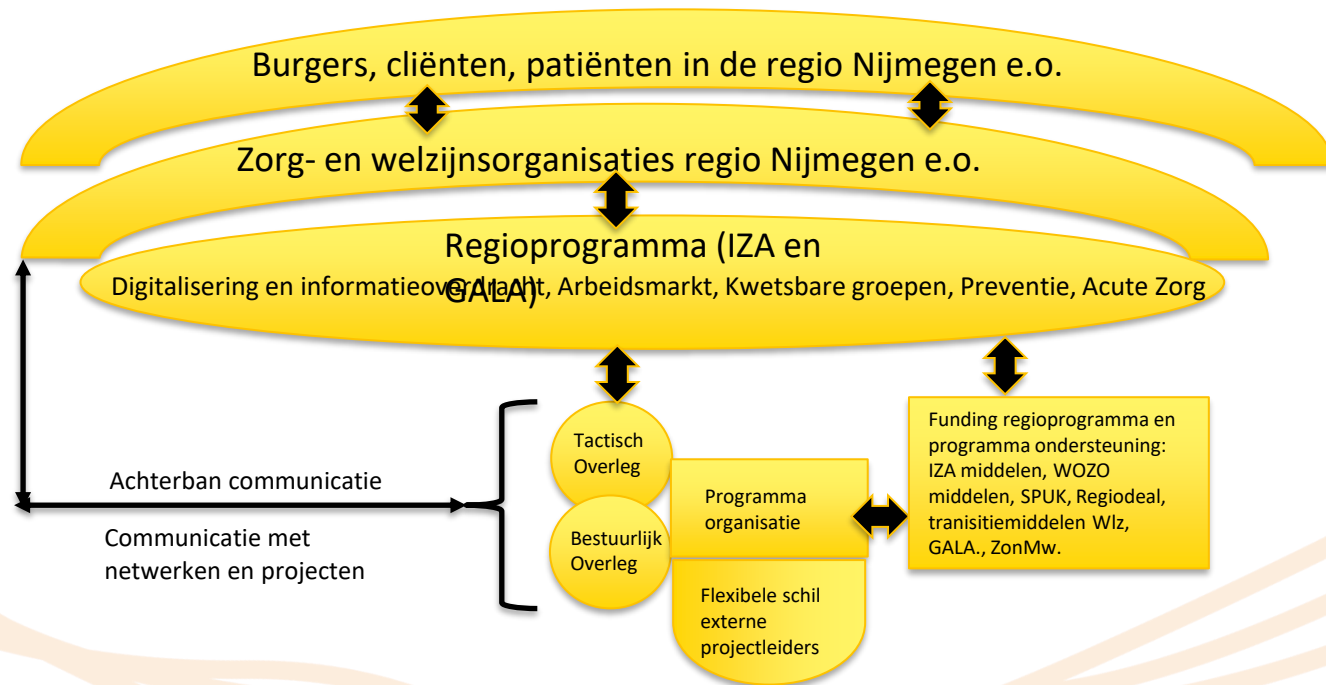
Burgers, cliënten, patiënten in de regio Nijmegen e.o.

Zorg- en welzijnsorganisaties regio Nijmegen e.o.

Regioprogramma (IZA en GALA)

Digitalisering en informatieoverdracht, Arbeidsmarkt, Kwetsbare groepen, Preventie, Acute Zorg

Achterban communicatie

Communicatie met netwerken en projecten

Tactisch Overleg

Bestuurlijk Overleg

Programma organisatie

Flexibele schil externe projectleiders

Funding regioprogramma en programma ondersteuning: IZA middelen, WOZO middelen, SPUK, Regiodeal, tranisitiemiddelen Wlz, GALA., ZonMw.